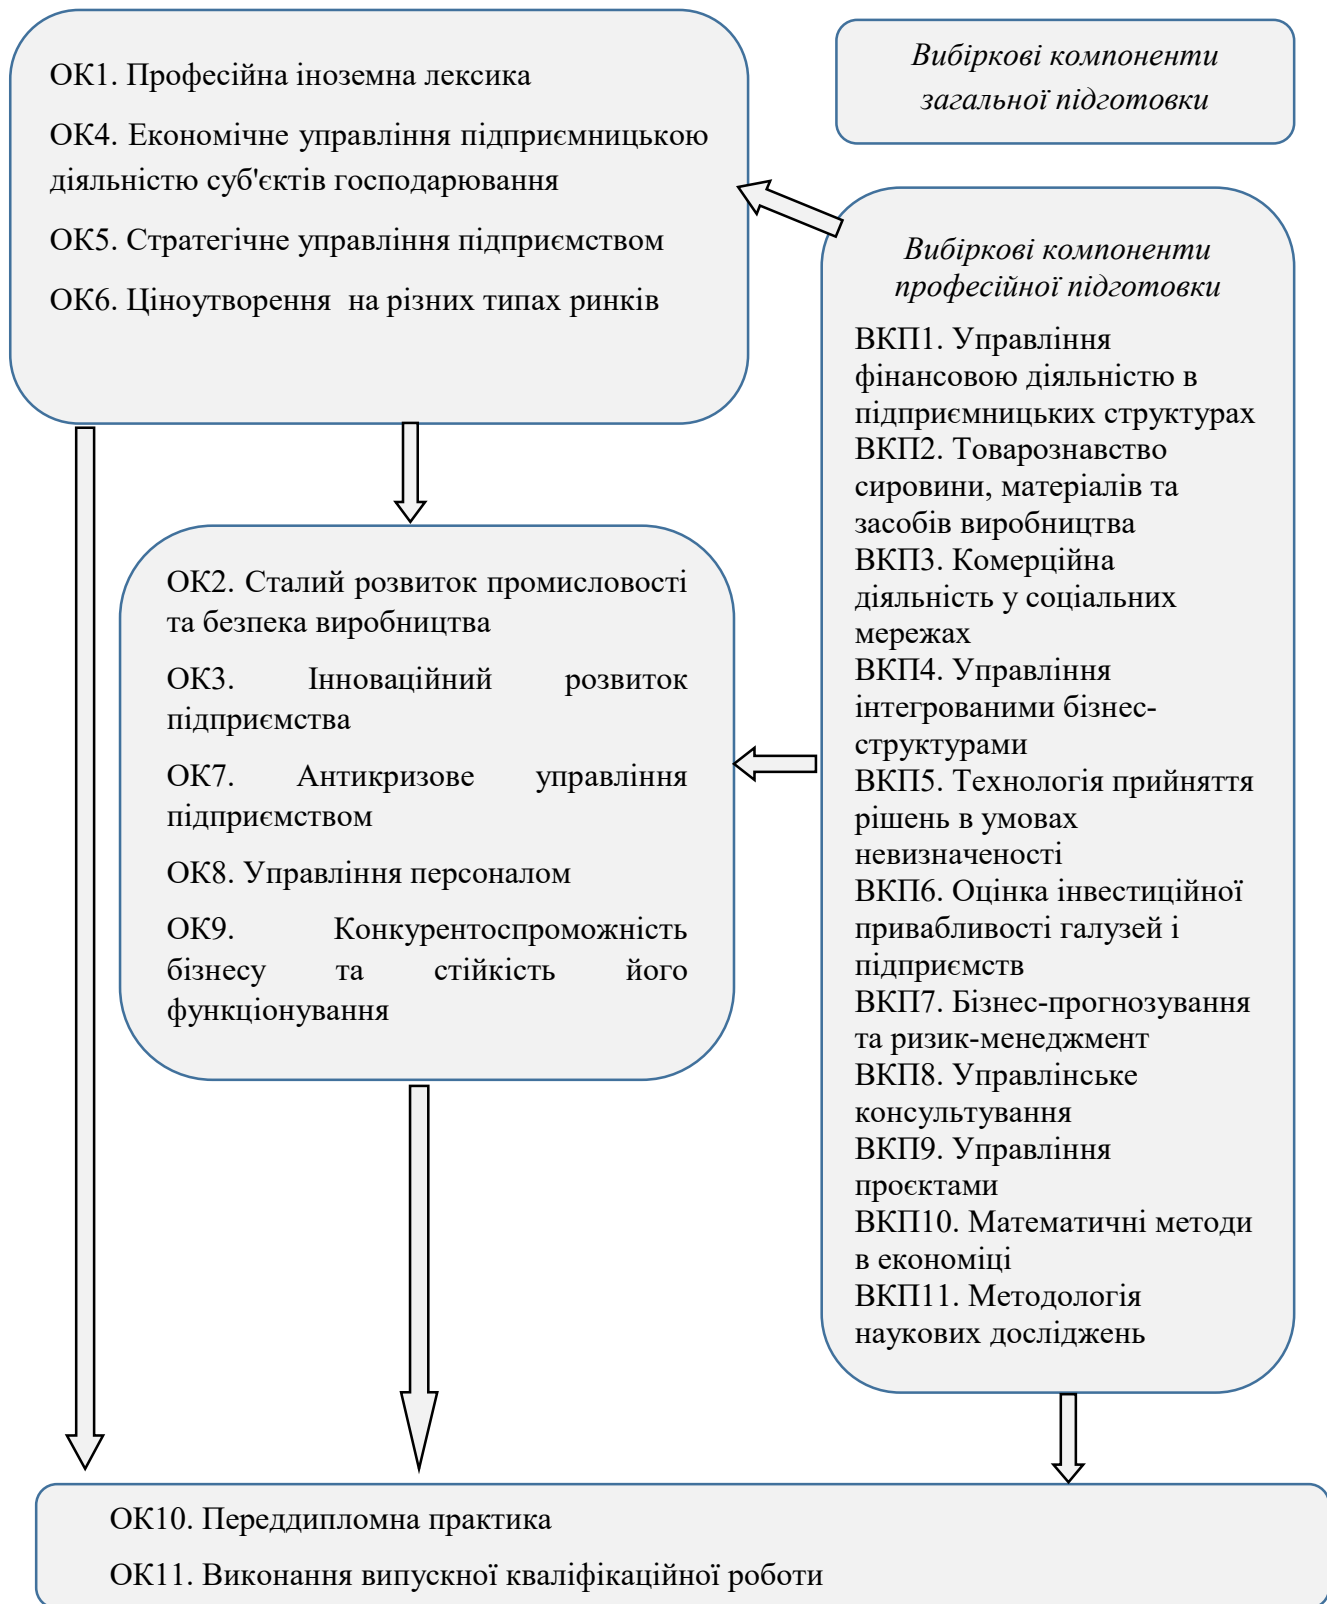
ОК1. Професійна іноземна лексика

ОК4. Економічне управління підприємницькою діяльністю суб'єктів господарювання

ОК5. Стратегічне управління підприємством

ОК6. Ціноутворення на різних типах ринків

Вибіркові компоненти загальної підготовки

Вибіркові компоненти професійної підготовки

ВКП1. Управління фінансовою діяльністю в підприємницьких структурах
ВКП2. Товарознавство сировини, матеріалів та засобів виробництва
ВКП3. Комерційна діяльність у соціальних мережах
ВКП4. Управління інтегрованими бізнес-структурами
ВКП5. Технологія прийняття рішень в умовах невизначеності
ВКП6. Оцінка інвестиційної привабливості галузей і підприємств
ВКП7. Бізнес-прогнозування та ризик-менеджмент
ВКП8. Управлінське консультування
ВКП9. Управління проєктами
ВКП10. Математичні методи в економіці
ВКП11. Методологія наукових досліджень

ОК2. Сталий розвиток промисловості та безпека виробництва

ОК3. Інноваційний розвиток підприємства

ОК7. Антикризове управління підприємством

ОК8. Управління персоналом

ОК9. Конкурентоспроможність бізнесу та стійкість його функціонування

ОК10. Переддипломна практика

ОК11. Виконання випускної кваліфікаційної роботи